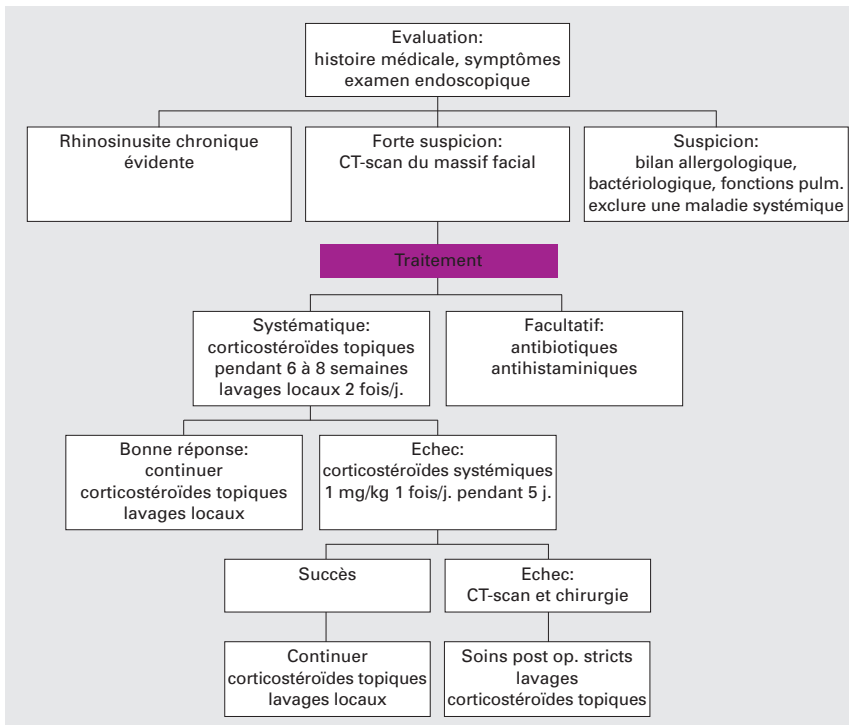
Evaluation:
histoire médicale, symptômes
examen endoscopique

Rhinosinusite chronique évidente

Forte suspicion:
CT-scan du massif facial

Suspicion:
bilan allergologique, bactériologique, fonctions pulm.
exclure une maladie systémique

Traitement

Systématique:
corticostéroïdes topiques
pendant 6 à 8 semaines
lavages locaux 2 fois/j.

Facultatif:
antibiotiques
antihistaminiques

Bonne réponse:
continuer
corticostéroïdes topiques
lavages locaux

Echec:
corticostéroïdes systémiques
1 mg/kg 1 fois/j. pendant 5 j.

Succès

Echec:
CT-scan et chirurgie

Continuer
corticostéroïdes topiques
lavages locaux

Soins post op. stricts
lavages
corticostéroïdes topiques